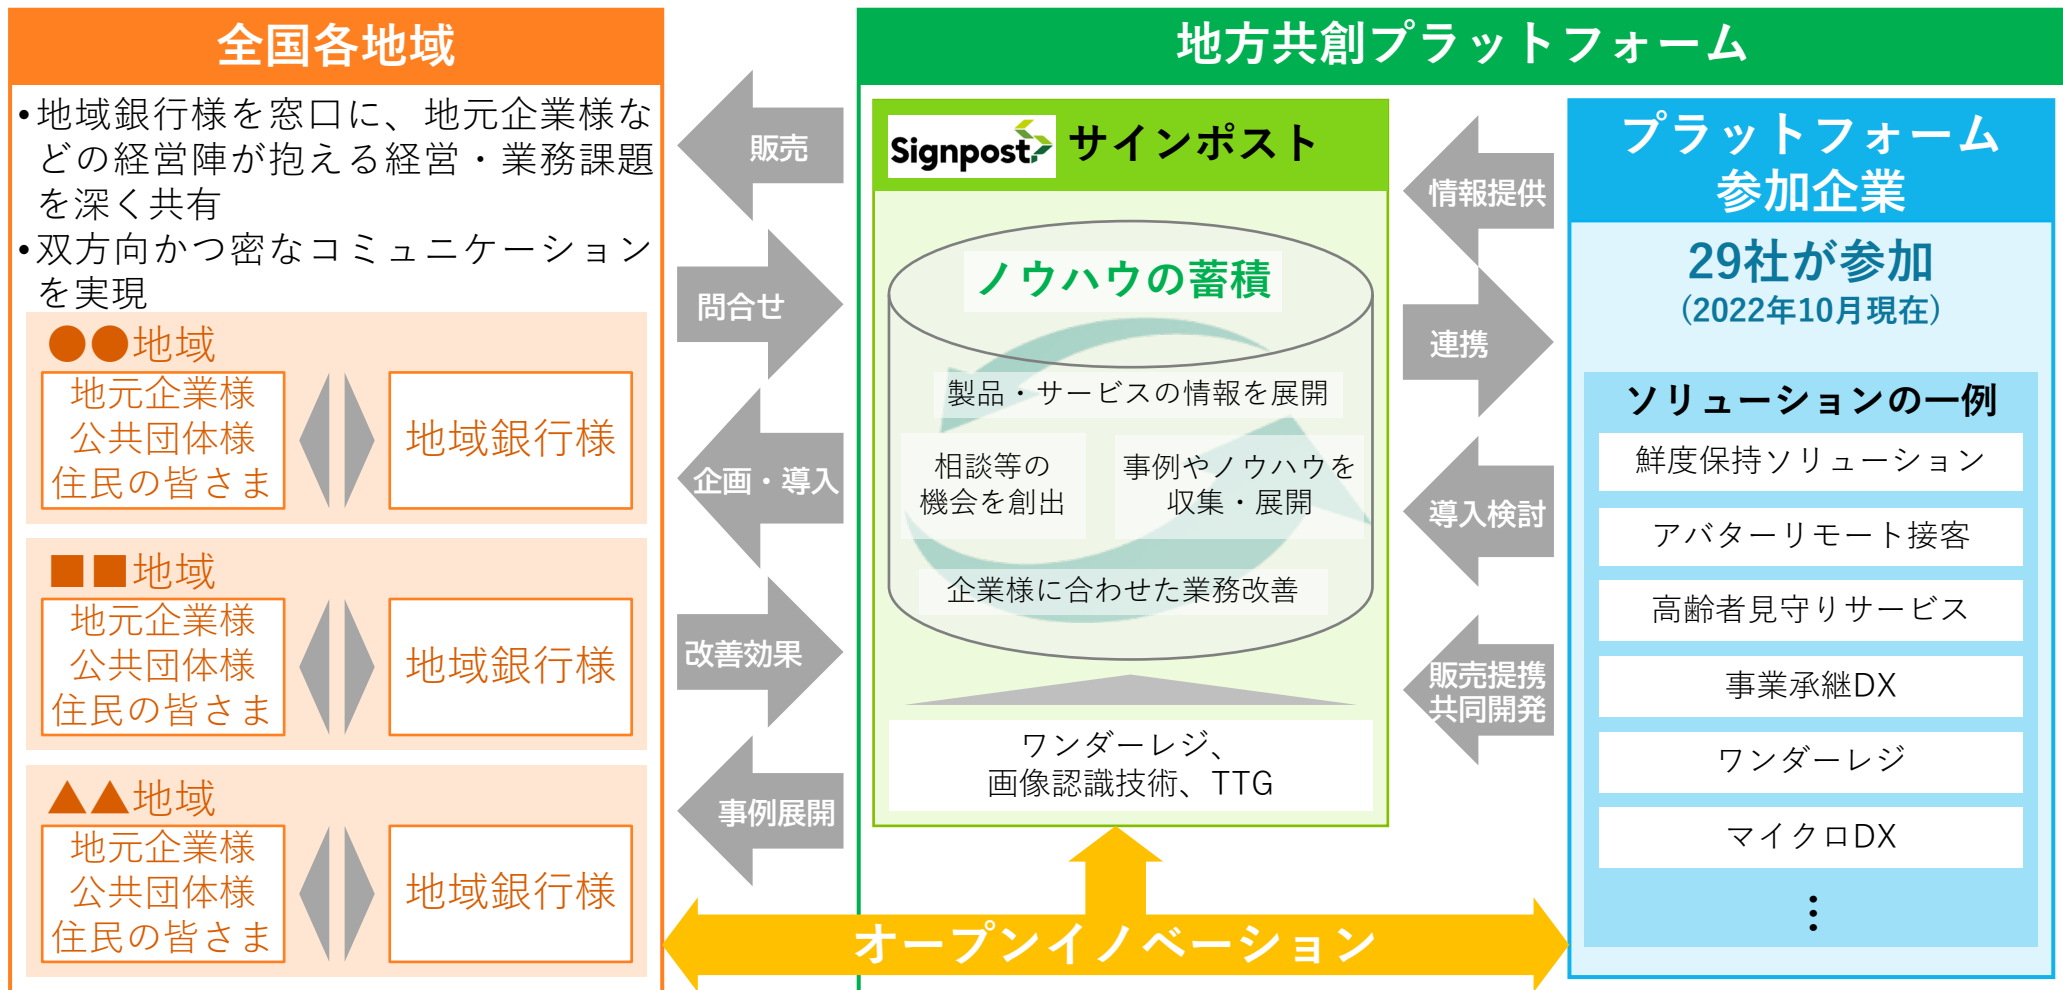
全国各地域

•地域銀行様を窓口に、地元企業様などの経営陣が抱える経営・業務課題を深く共有
•双方向かつ密なコミュニケーションを実現

●●地域
地元企業様
公共団体様
住民の皆さま
地域銀行様

■■地域
地元企業様
公共団体様
住民の皆さま
地域銀行様

▲▲地域
地元企業様
公共団体様
住民の皆さま
地域銀行様

販売
問合せ
企画・導入
改善効果
事例展開

地方共創プラットフォーム

Signpost サインポスト

ノウハウの蓄積
製品・サービスの情報を展開
相談等の機会を創出
事例やノウハウを収集・展開
企業様に合わせた業務改善

ワンダーレジ、
画像認識技術、TTG

情報提供
連携
導入検討
販売提携
共同開発

プラットフォーム
参加企業
29社が参加
(2022年10月現在)

ソリューションの一例
鮮度保持ソリューション
アバターリモート接客
高齢者見守りサービス
事業承継DX
ワンダーレジ
マイクロDX
⋮

オープンイノベーション